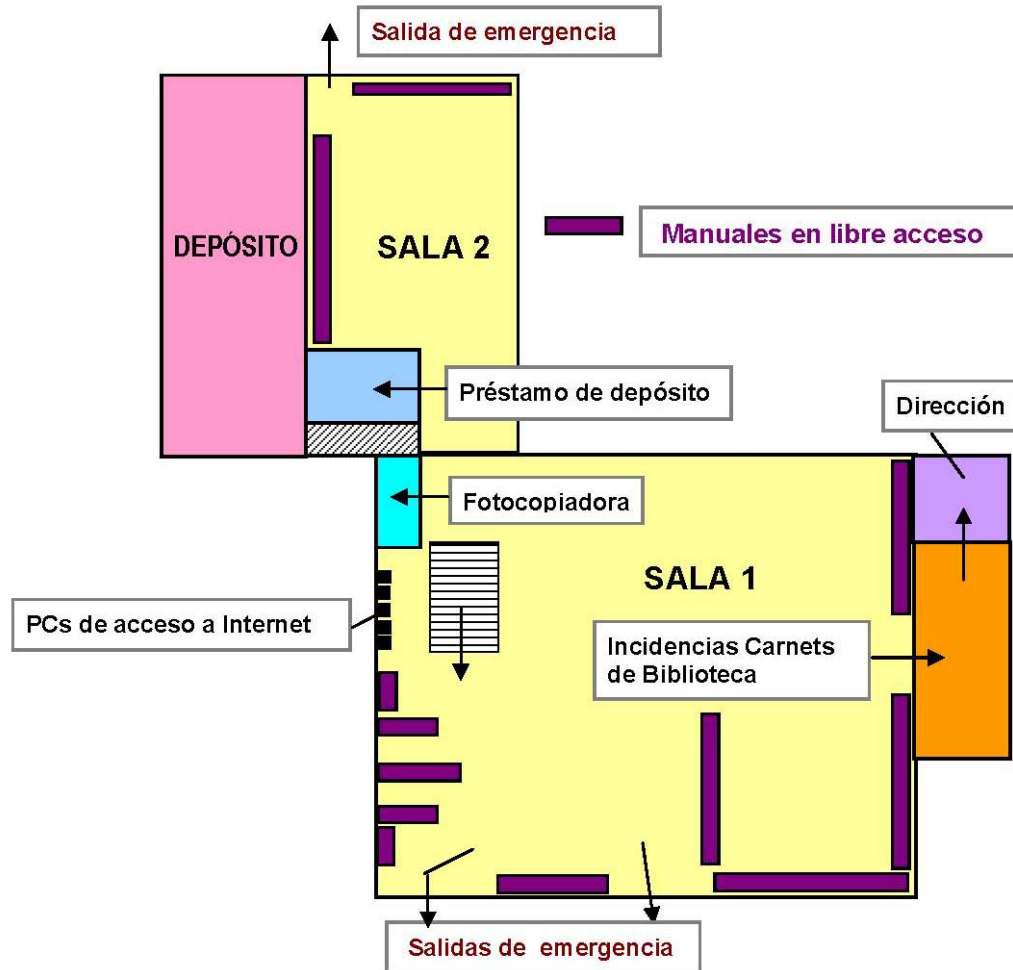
Salida de emergencia

DEPÓSITO

SALA 2

Manuales en libre acceso

Préstamo de depósito

Dirección

Fotocopiadora

SALA 1

PCs de acceso a Internet

Incidencias Carnets de Biblioteca

Salidas de emergencia